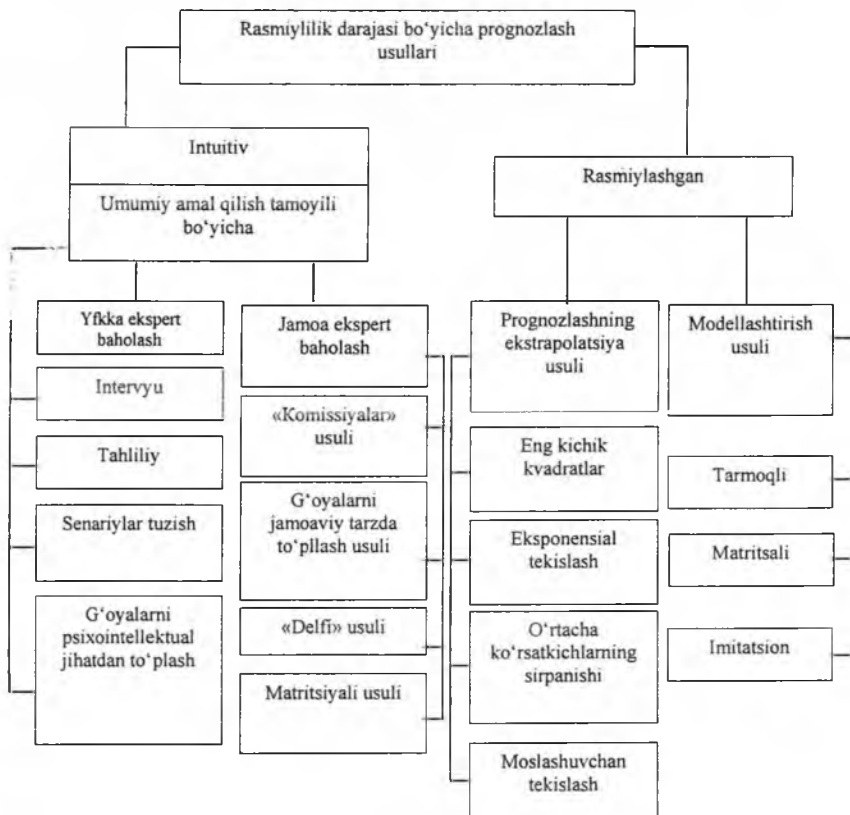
Rasmiylilik darajasi bo‘yicha prognozlash usullari

Intuitiv

Umumiy amal qilish tamoyili bo‘yicha

Rasmiylashgan

Yfkka ekspert baholash

Intervyu

Tahliliy

Senariylar tuzish

G‘oyalarni psixointellektual jihatdan to‘plash

Jamoa ekspert baholash

«Komissiyalar» usuli

G‘oyalarni jamoaviy tarzda to‘pllash usuli

«Delfi» usuli

Matritsiyali usuli

Prognozlashning ekstrapolatsiya usuli

Eng kichik kvadratlar

Eksponensial tekislash

O‘rtacha ko‘rsatkichlarning sirpanishi

Moslashuvchan tekislash

Modellashtirish usuli

Tarmoqli

Matritsali

Imitatsion